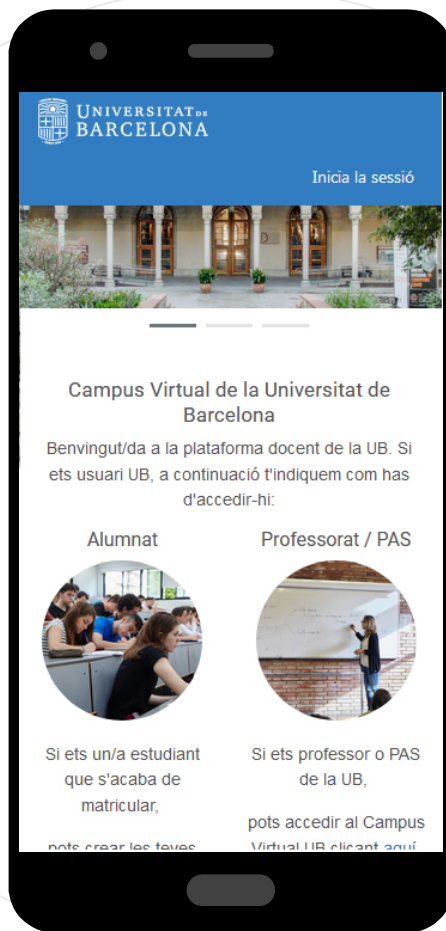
UNIVERSITAT DE BARCELONA

Inicia la sessió

Campus Virtual de la Universitat de Barcelona

Benvingut/da a la plataforma docent de la UB. Si ets usuari UB, a continuació t'indiquem com has d'accedir-hi:

Alumnat

Si ets un/a estudiant que s'acaba de matricular,

pots crear les teves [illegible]

Professorat / PAS

Si ets professor o PAS de la UB,

pots accedir al Campus Virtual UB clicant aquí